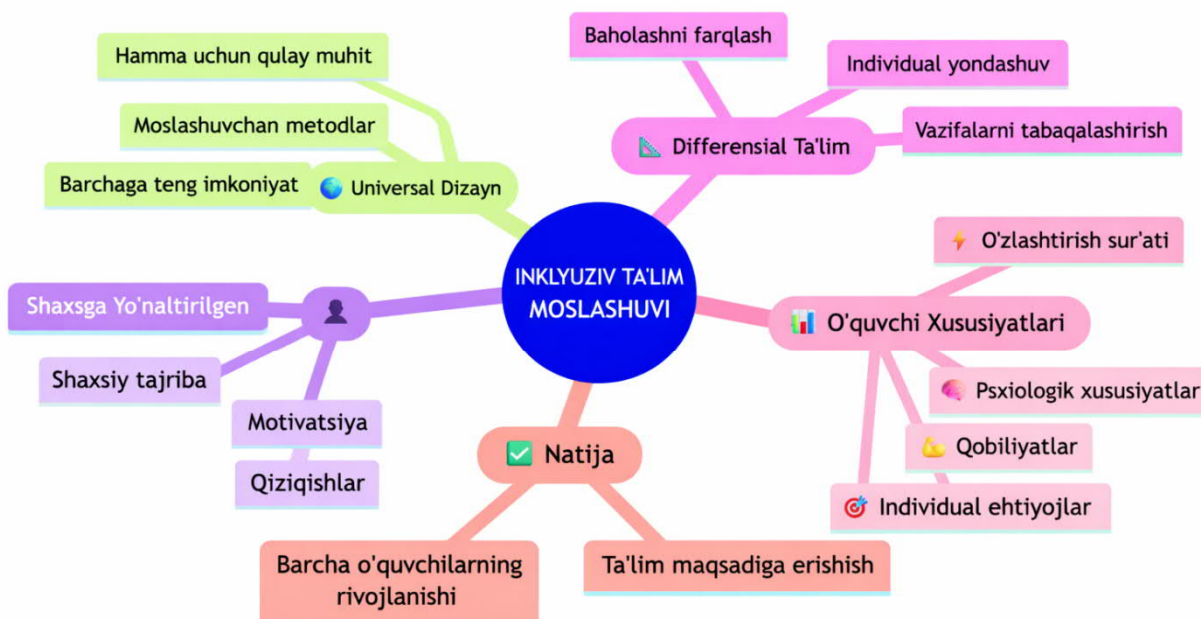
INKLYUZIV TA'LIM MOSLASHUVI

Universal Dizayn
Hamma uchun qulay muhit
Moslashuvchan metodlar
Barchaga teng imkoniyat

Differensial Ta'lim
Baholashni farqlash
Individual yondashuv
Vazifalarni tabaqalashirish

O'quvchi Xususiyatlari
O'zlashtirish sur'ati
Psxiologik xususiyatlar
Qobiliyatlar
Individual ehtiyojlar

Natija
Barcha o'quvchilarning rivojlanishi
Ta'lim maqsadiga erishish

Shaxsga Yo'naltirilgen
Shaxsiy tajriba
Motivatsiya
Qiziqishlar